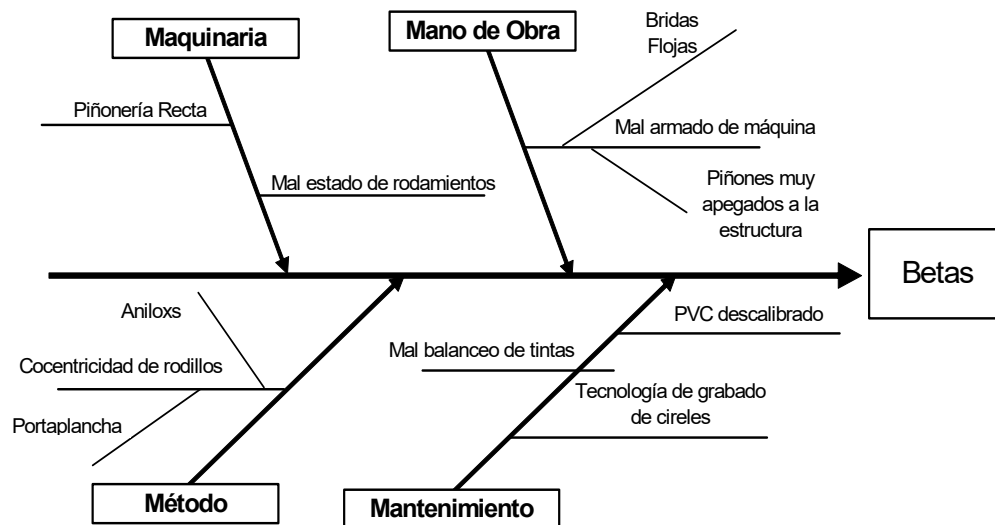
Maquinaria

Mano de Obra

Bridas Flojas

Piñonería Recta

Mal armado de máquina

Mal estado de rodamientos

Piñones muy apegados a la estructura

Betas

Aniloxs

PVC descalibrado

Mal balanceo de tintas

Cocentricidad de rodillos

Tecnología de grabado de cireles

Portaplancha

Método

Mantenimiento